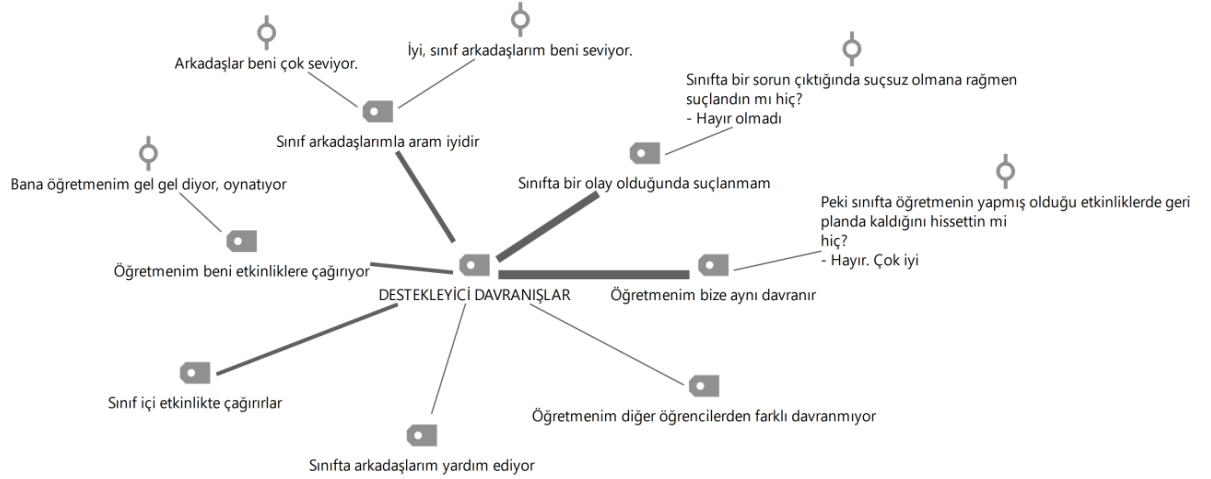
Arkadaşlar beni çok seviyor.

İyi, sınıf arkadaşlarım beni seviyor.

Sınıf arkadaşlarımla aram iyidir

Sınıfta bir sorun çıktığında suçsuz olmana rağmen suçlandın mı hiç?
- Hayır olmadı

Sınıfta bir olay olduğunda suçlanmam

Bana öğretmenim gel gel diyor, oynatıyor

Öğretmenim beni etkinliklere çağırıyor

Peki sınıfta öğretmenin yapmış olduğu etkinliklerde geri planda kaldığını hissettin mi hiç?
- Hayır. Çok iyi

DESTEKLEYİCİ DAVRANIŞLAR

Öğretmenim bize aynı davranır

Sınıf içi etkinlikte çağırırlar

Öğretmenim diğer öğrencilerden farklı davranmıyor

Sınıfta arkadaşlarım yardım ediyor